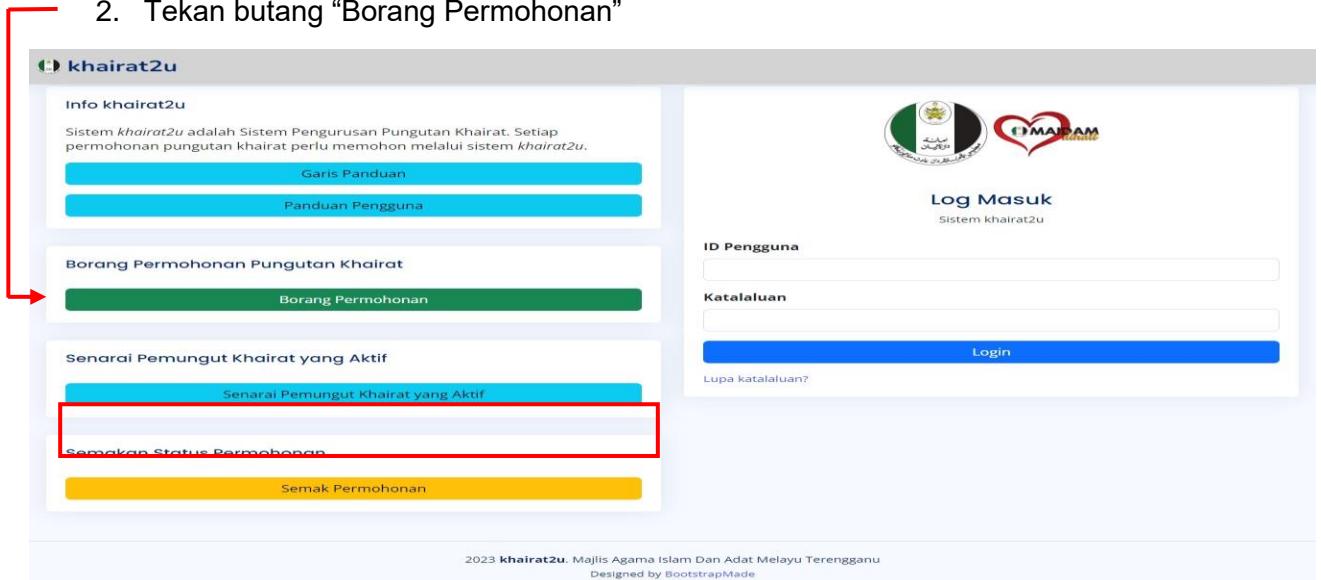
2. Tekan butang “Borang Permohonan”

khairat2u

Info khairat2u

Sistem *khairat2u* adalah Sistem Pengurusan Pungutan Khairat. Setiap permohonan pungutan khairat perlu memohon melalui sistem *khairat2u*.

Garis Panduan

Panduan Pengguna

Borang Permohonan Pungutan Khairat

Borang Permohonan

Senarai Pemungut Khairat yang Aktif

Senarai Pemungut Khairat yang Aktif

Semakan Status Permohonan

Semak Permohonan

MAIDAM

Log Masuk

Sistem khairat2u

ID Pengguna

Katalaluan

Login

Lupa katalaluan?

2023 **khairat2u**. Majlis Agama Islam Dan Adat Melayu Terengganu
Designed by BootstrapMade